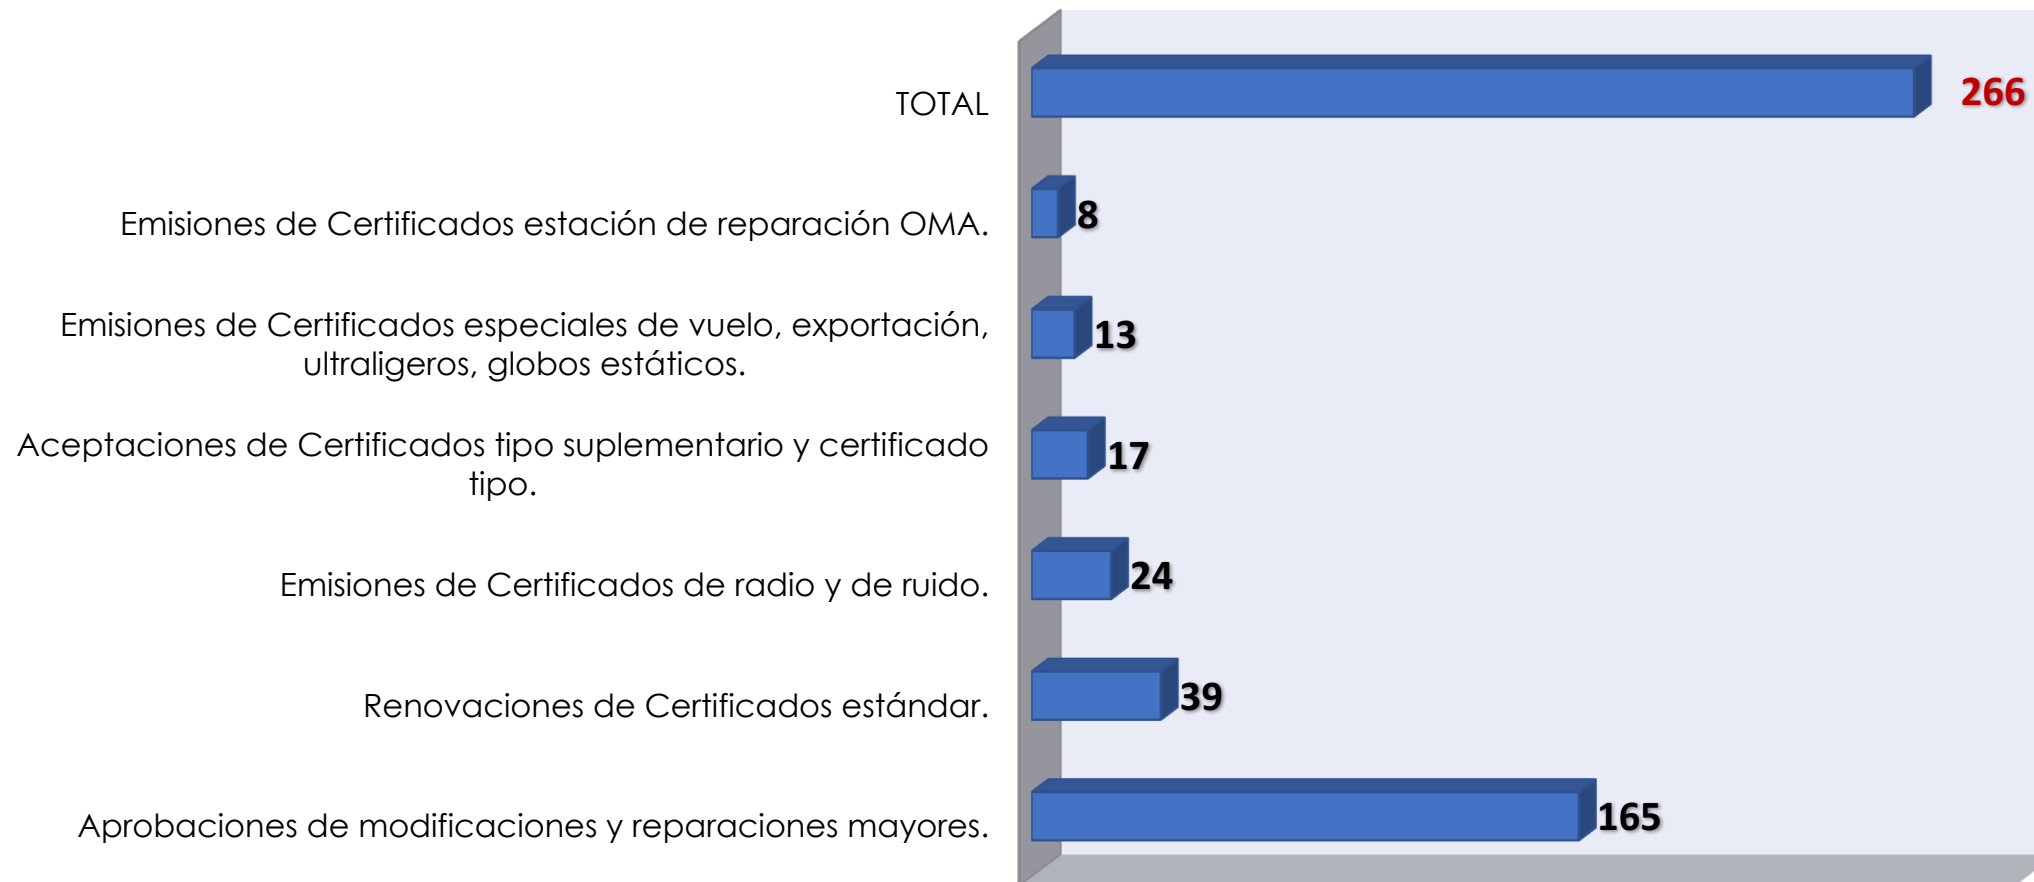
TOTAL
266

Emisiones de Certificados estación de reparación OMA.
8

Emisiones de Certificados especiales de vuelo, exportación, ultraligeros, globos estáticos.
13

Aceptaciones de Certificados tipo suplementario y certificado tipo.
17

Emisiones de Certificados de radio y de ruido.
24

Renovaciones de Certificados estándar.
39

Aprobaciones de modificaciones y reparaciones mayores.
165